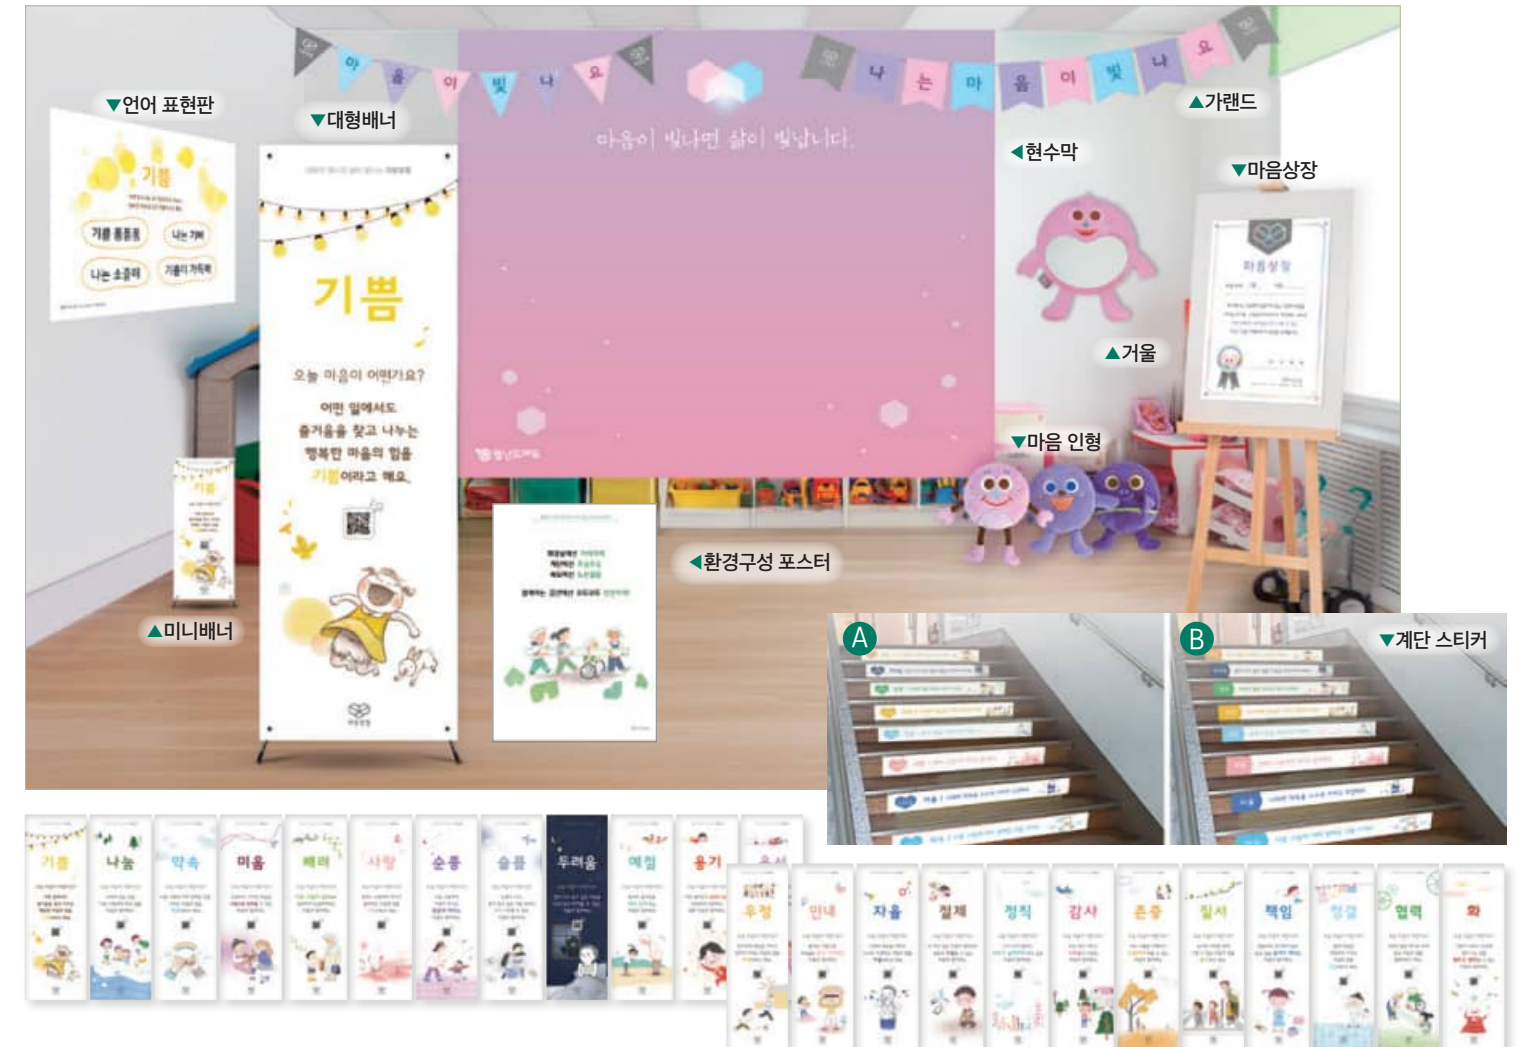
▼언어 표현판

기쁨

기쁨 뿜뿜뿜

나는 기뻐

나는 소중해

기쁨이 가득해

▼대형배너

기쁨

오늘 마음이 어떤가요?

어떤 일에서도
즐거움을 찾고 나누는
행복한 마음의 힘을
기쁨이라고 해요.

아 름 이 빛 나 요

마음이 빛나면 삶이 빛납니다.

나 는 마 음 이 빛 나 요

▲가랜드

◀현수막

▼마음상장

마음상장

▲거울

▼마음 인형

▲미니배너

기쁨

◀환경구성 포스터

A

B

▼계단 스티커

기쁨

나눔

약속

믿음

배려

사랑

순종

슬픔

두려움

예절

용기

우정

인내

자율

절제

정직

감사

존중

질서

책임

협력

화